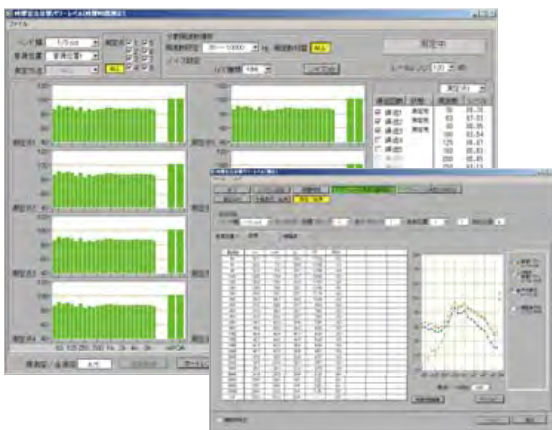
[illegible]
ファイル

バンド幅 1/3 oct
音源位置 音源位置1
測定ch
測定方法
周波数範囲 50〜10000 Hz
パイプ設定
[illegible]
測定中
レベル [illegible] 120 dB

測定点1
測定点2
測定点3
測定点4

63 125 250 500 1k 2k 4k 8k

測定点 / 全測定 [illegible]

周波数
50 63 80 100 125 160 200 250

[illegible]